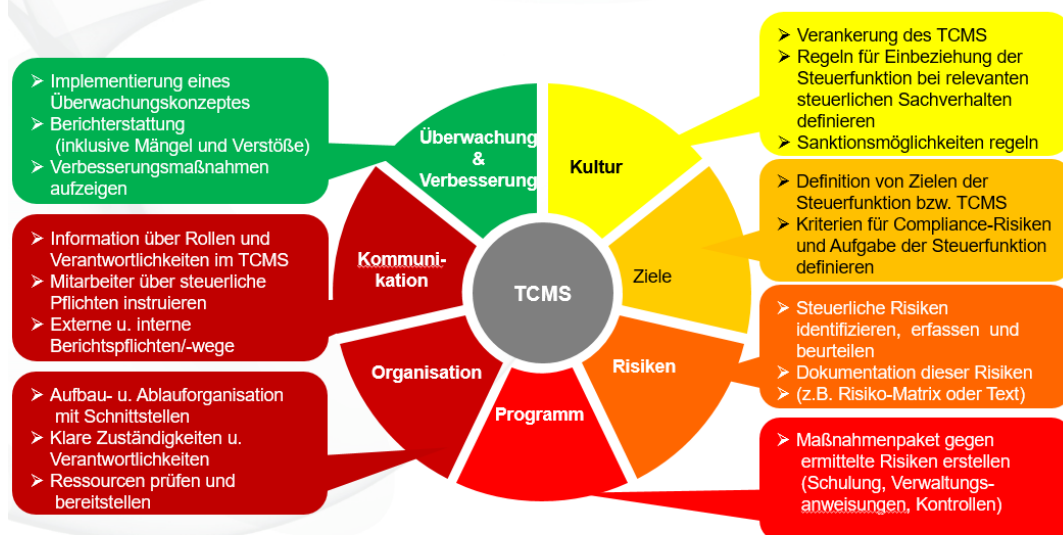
TCMS

Kultur

➢ Verankerung des TCMS
➢ Regeln für Einbeziehung der Steuerfunktion bei relevanten steuerlichen Sachverhalten definieren
➢ Sanktionsmöglichkeiten regeln

Ziele

➢ Definition von Zielen der Steuerfunktion bzw. TCMS
➢ Kriterien für Compliance-Risiken und Aufgabe der Steuerfunktion definieren

Risiken

➢ Steuerliche Risiken identifizieren, erfassen und beurteilen
➢ Dokumentation dieser Risiken
➢ (z.B. Risiko-Matrix oder Text)

Programm

➢ Maßnahmenpaket gegen ermittelte Risiken erstellen (Schulung, Verwaltungsanweisungen, Kontrollen)

Organisation

➢ Aufbau- u. Ablauforganisation mit Schnittstellen
➢ Klare Zuständigkeiten u. Verantwortlichkeiten
➢ Ressourcen prüfen und bereitstellen

Kommunikation

➢ Information über Rollen und Verantwortlichkeiten im TCMS
➢ Mitarbeiter über steuerliche Pflichten instruieren
➢ Externe u. interne Berichtspflichten/-wege

Überwachung & Verbesserung

➢ Implementierung eines Überwachungskonzeptes
➢ Berichterstattung (inklusive Mängel und Verstöße)
➢ Verbesserungsmaßnahmen aufzeigen